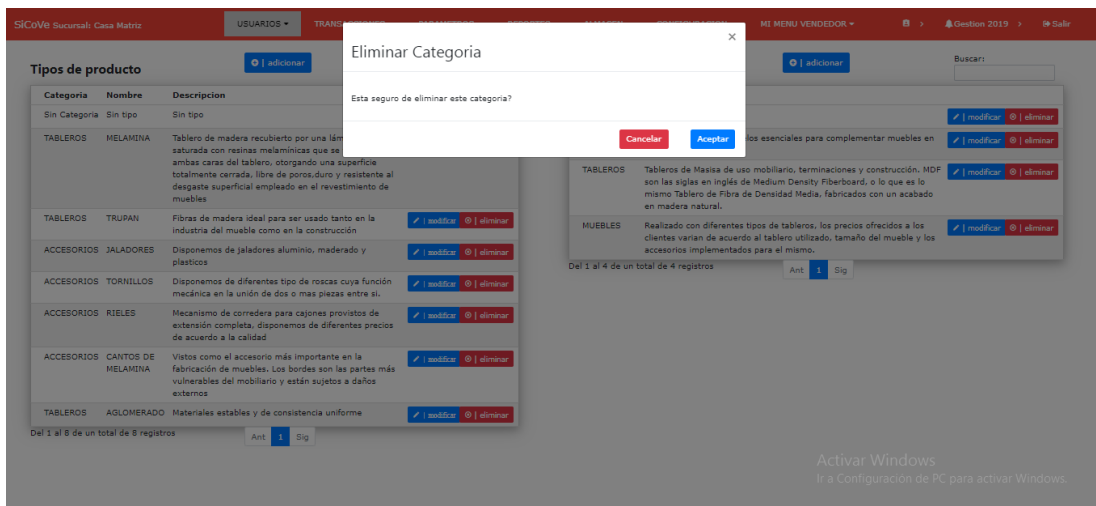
SiCoVe Sucursal: Casa Matriz
USUARIOS ▾
TRANS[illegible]
MI MENU VENDEDOR ▾
Gestion 2019 ›
Salir

Tipos de producto
| adicionar

Eliminar Categoria
×
Esta seguro de eliminar este categoria?
Cancelar
Aceptar

| adicionar
Buscar:

| Categoria | Nombre | Descripcion | |
|---|---|---|---|
| Sin Categoria | Sin tipo | Sin tipo | |
| TABLEROS | MELAMINA | Tablero de madera recubierto por una lám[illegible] saturada con resinas melamínicas que se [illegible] ambas caras del tablero, otorgando una superficie totalmente cerrada, libre de poros,duro y resistente al desgaste superficial empleado en el revestimiento de muebles | |
| TABLEROS | TRUPAN | Fibras de madera ideal para ser usado tanto en la industria del mueble como en la construcción | \| modificar \| eliminar |
| ACCESORIOS | JALADORES | Disponemos de jaladores aluminio, maderado y plasticos | \| modificar \| eliminar |
| ACCESORIOS | TORNILLOS | Disponemos de diferentes tipo de roscas cuya función mecánica en la unión de dos o mas piezas entre si. | \| modificar \| eliminar |
| ACCESORIOS | RIELES | Mecanismo de corredera para cajones provistos de extensión completa, disponemos de diferentes precios de acuerdo a la calidad | \| modificar \| eliminar |
| ACCESORIOS | CANTOS DE MELAMINA | Vistos como el accesorio más importante en la fabricación de muebles. Los bordes son las partes más vulnerables del mobiliario y están sujetos a daños externos | \| modificar \| eliminar |
| TABLEROS | AGLOMERADO | Materiales estables y de consistencia uniforme | \| modificar \| eliminar |

Del 1 al 8 de un total de 8 registros
Ant 1 Sig

| | |
|---|---|
| | \| modificar \| eliminar |
| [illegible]los esenciales para complementar muebles en | \| modificar \| eliminar |
| TABLEROS Tableros de Masisa de uso mobiliario, terminaciones y construcción. MDF son las siglas en inglés de Medium Density Fiberboard, o lo que es lo mismo Tablero de Fibra de Densidad Media, fabricados con un acabado en madera natural. | \| modificar \| eliminar |
| MUEBLES Realizado con diferentes tipos de tableros, los precios ofrecidos a los clientes varian de acuerdo al tablero utilizado, tamaño del mueble y los accesorios implementados para el mismo. | \| modificar \| eliminar |

Del 1 al 4 de un total de 4 registros
Ant 1 Sig

Activar Windows
Ir a Configuración de PC para activar Windows.